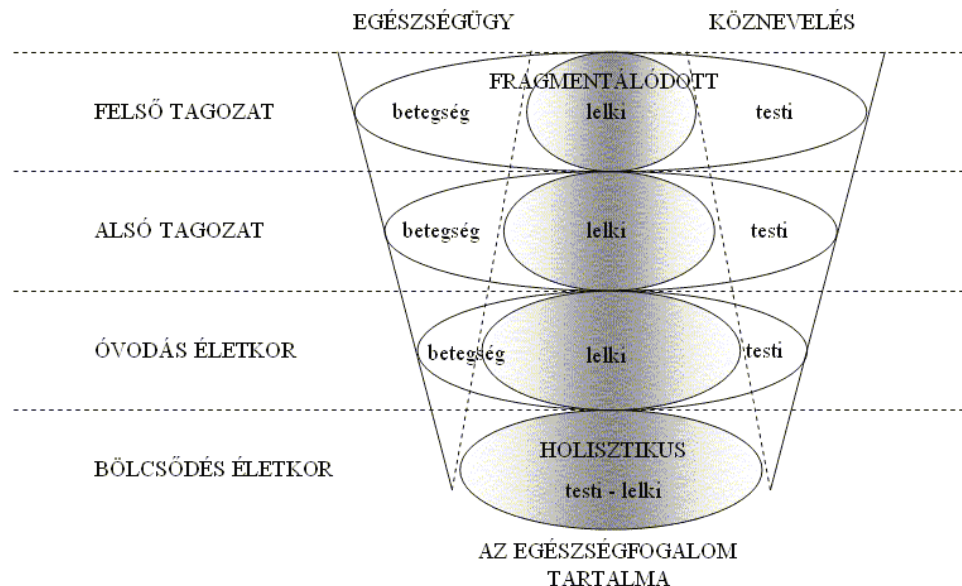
EGÉSZSÉGÜGY

KÖZNEVELÉS

FELSŐ TAGOZAT

FRAGMENTÁLÓDOTT

betegség

lelki

testi

ALSÓ TAGOZAT

betegség

lelki

testi

ÓVODÁS ÉLETKOR

betegség

lelki

testi

BÖLCSŐDÉS ÉLETKOR

HOLISZTIKUS

testi - lelki

AZ EGÉSZSÉGFOGALOM TARTALMA